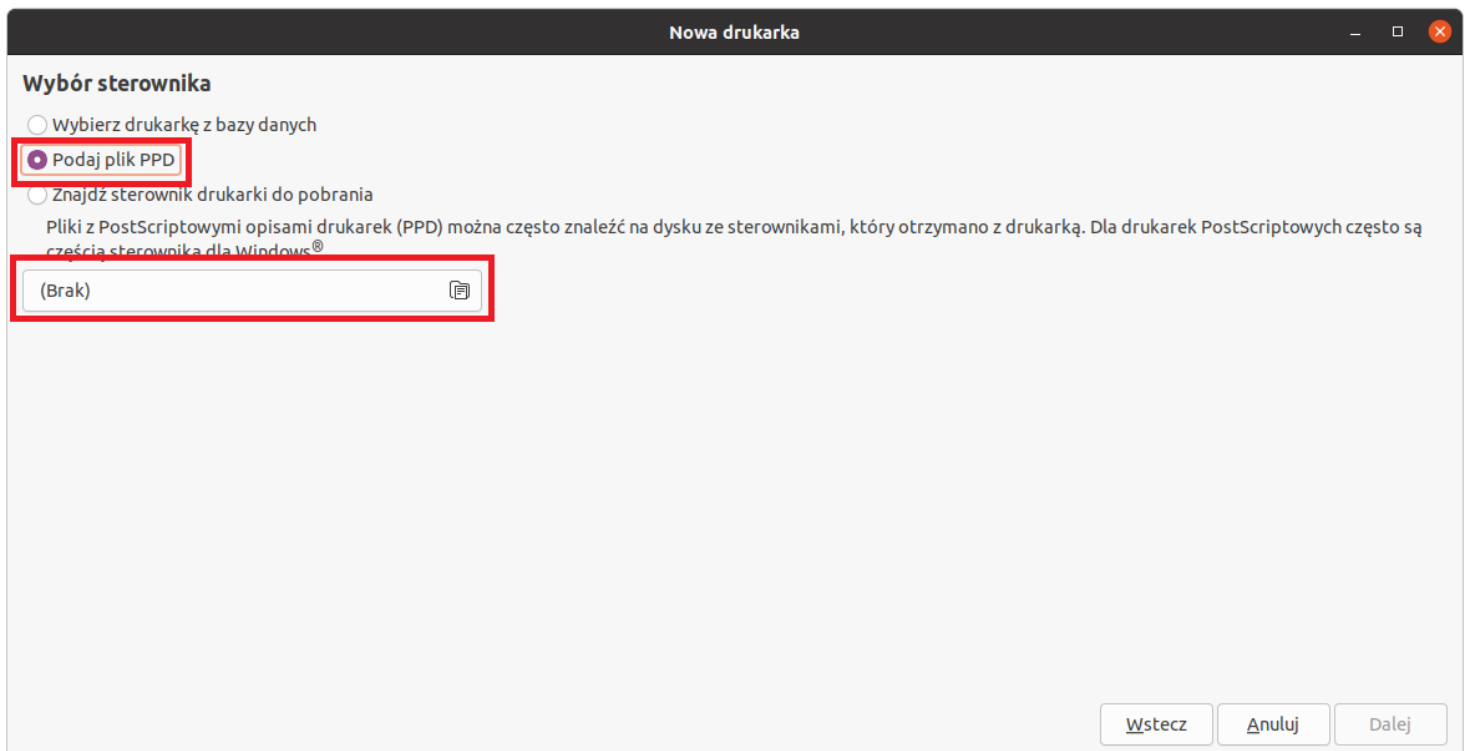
Nowa drukarka

Wybór sterownika

Wybierz drukarkę z bazy danych

Podaj plik PPD

Znajdź sterownik drukarki do pobrania

Pliki z PostScriptowymi opisami drukarek (PPD) można często znaleźć na dysku ze sterownikami, który otrzymano z drukarką. Dla drukarek PostScriptowych często są częścią sterownika dla Windows®

(Brak)

Wstecz Anuluj Dalej